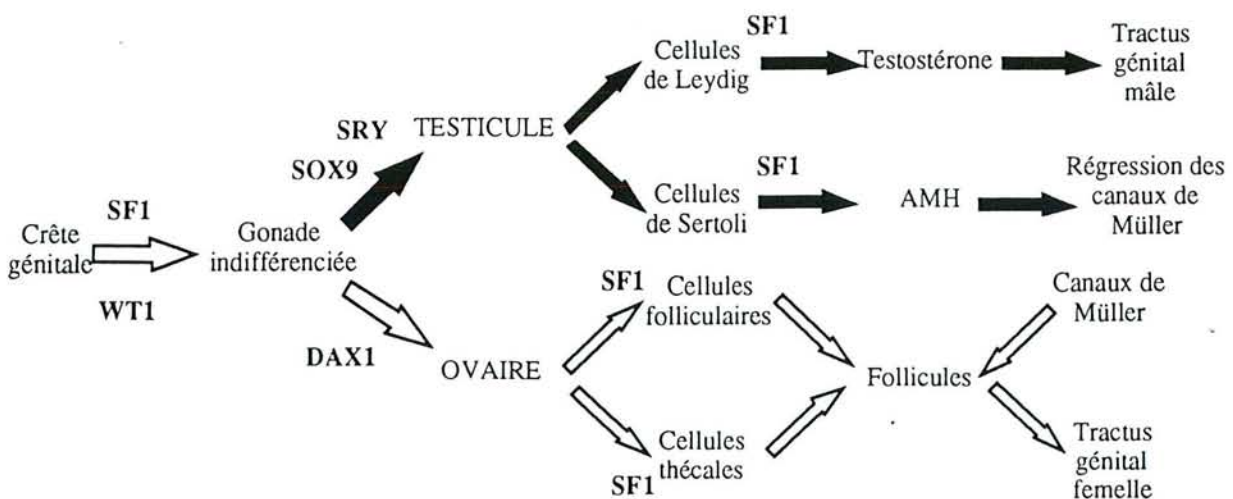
SF1

Crête génitale

WT1

Gonade indifférenciée

SRY

SOX9

TESTICULE

SF1

Cellules de Leydig

Testostérone

Tractus génital mâle

Cellules de Sertoli

SF1

AMH

Régression des canaux de Müller

DAX1

OVAIRE

SF1

Cellules folliculaires

Cellules thécales

SF1

Follicules

Canaux de Müller

Tractus génital femelle